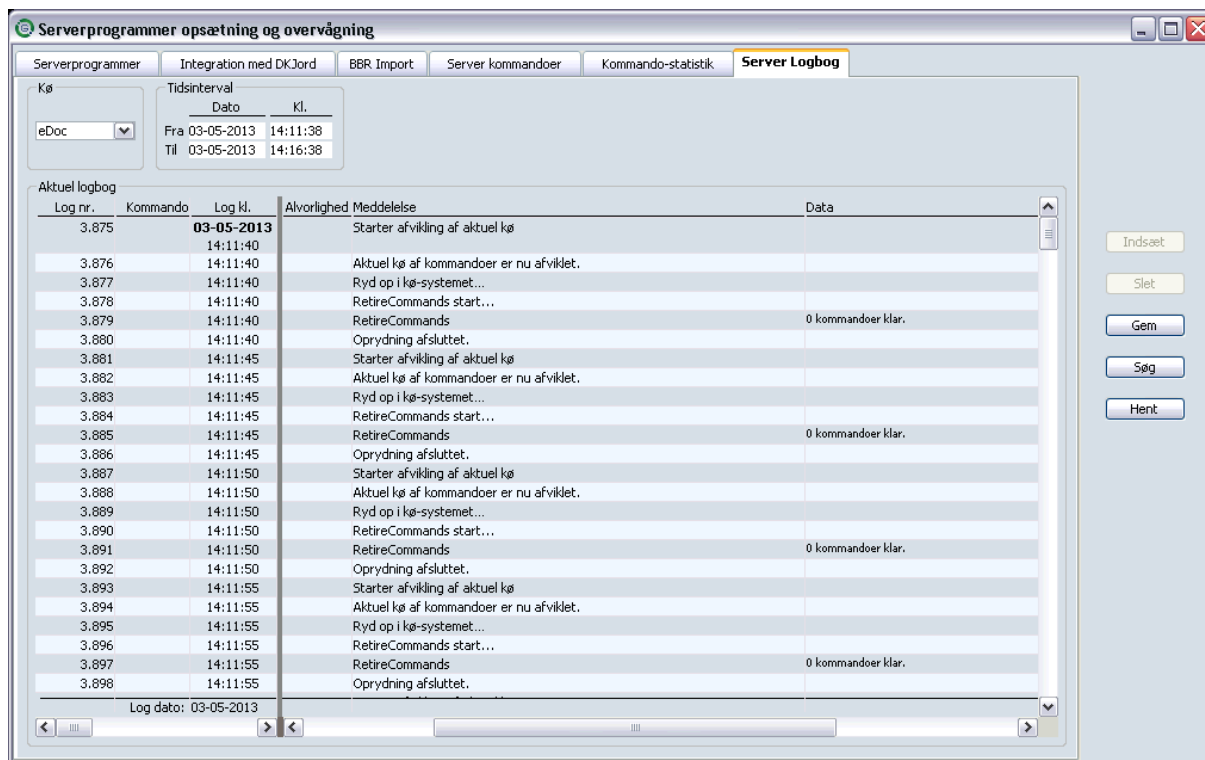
Serverprogrammer opsætning og overvågning

Serverprogrammer | Integration med DKJord | BBR Import | Server kommandoer | Kommando-statistik | Server Logbog

Kø
eDoc

Tidsinterval
Dato Kl.
Fra 03-05-2013 14:11:38
Til 03-05-2013 14:16:38

Aktuel logbog

| Log nr. | Kommando | Log kl. | Alvorlighed | Meddelelse | Data |
|---|---|---|---|---|---|
| 3.875 | | 03-05-2013 14:11:40 | | Starter afvikling af aktuel kø | |
| 3.876 | | 14:11:40 | | Aktuel kø af kommandoer er nu afviklet. | |
| 3.877 | | 14:11:40 | | Ryd op i kø-systemet... | |
| 3.878 | | 14:11:40 | | RetireCommands start... | |
| 3.879 | | 14:11:40 | | RetireCommands | 0 kommandoer klar. |
| 3.880 | | 14:11:40 | | Oprydning afsluttet. | |
| 3.881 | | 14:11:45 | | Starter afvikling af aktuel kø | |
| 3.882 | | 14:11:45 | | Aktuel kø af kommandoer er nu afviklet. | |
| 3.883 | | 14:11:45 | | Ryd op i kø-systemet... | |
| 3.884 | | 14:11:45 | | RetireCommands start... | |
| 3.885 | | 14:11:45 | | RetireCommands | 0 kommandoer klar. |
| 3.886 | | 14:11:45 | | Oprydning afsluttet. | |
| 3.887 | | 14:11:50 | | Starter afvikling af aktuel kø | |
| 3.888 | | 14:11:50 | | Aktuel kø af kommandoer er nu afviklet. | |
| 3.889 | | 14:11:50 | | Ryd op i kø-systemet... | |
| 3.890 | | 14:11:50 | | RetireCommands start... | |
| 3.891 | | 14:11:50 | | RetireCommands | 0 kommandoer klar. |
| 3.892 | | 14:11:50 | | Oprydning afsluttet. | |
| 3.893 | | 14:11:55 | | Starter afvikling af aktuel kø | |
| 3.894 | | 14:11:55 | | Aktuel kø af kommandoer er nu afviklet. | |
| 3.895 | | 14:11:55 | | Ryd op i kø-systemet... | |
| 3.896 | | 14:11:55 | | RetireCommands start... | |
| 3.897 | | 14:11:55 | | RetireCommands | 0 kommandoer klar. |
| 3.898 | | 14:11:55 | | Oprydning afsluttet. | |

Log dato: 03-05-2013

Indsæt
Slet
Gem
Søg
Hent